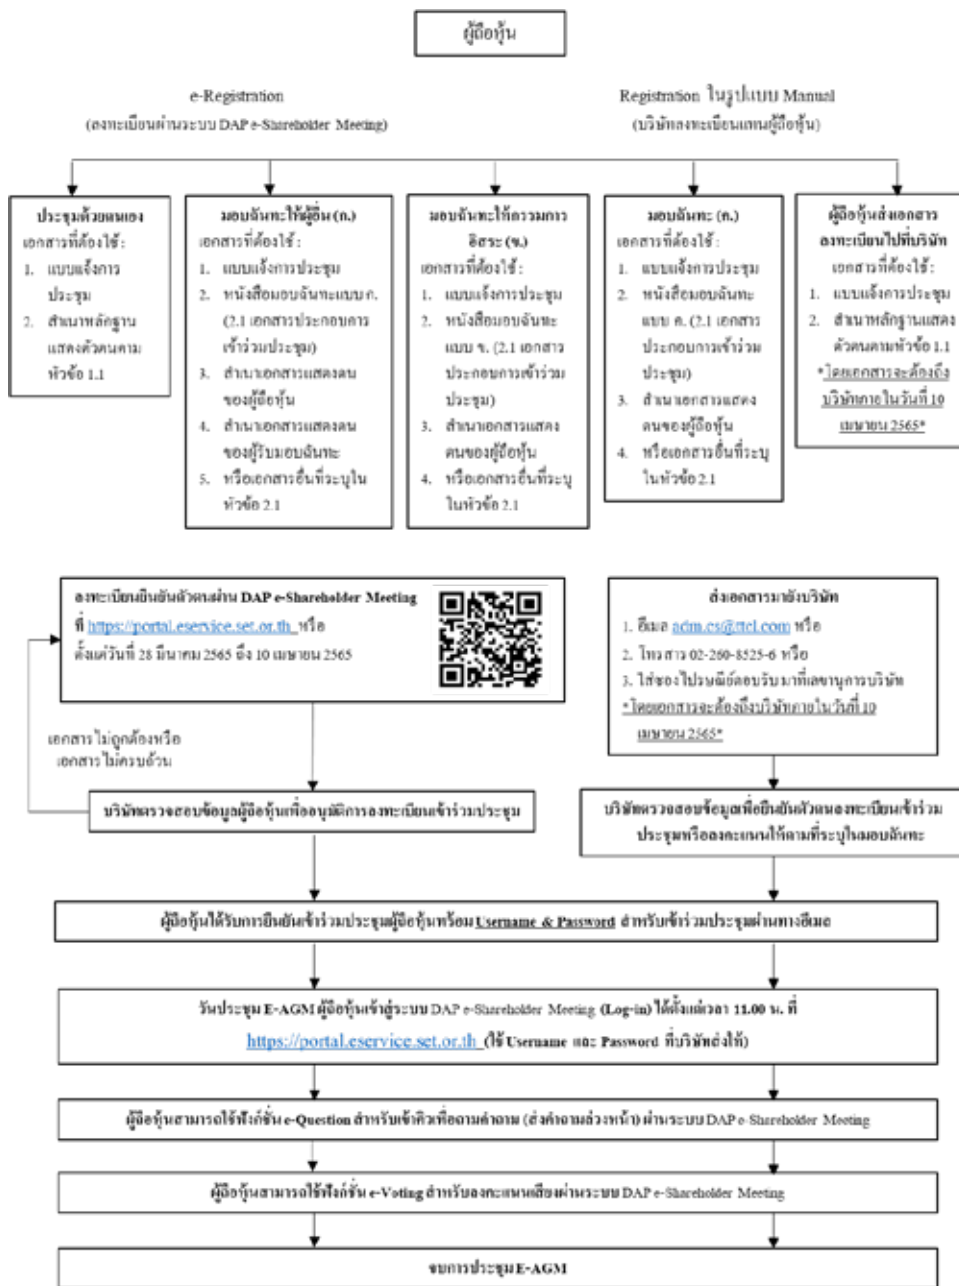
ผู้ถือหุ้น

e-Registration
(ลงทะเบียนผ่านระบบ DAP e-Shareholder Meeting)

Registration ในรูปแบบ Manual
(บริษัทลงทะเบียนแทนผู้ถือหุ้น)

ประชุมด้วยตนเอง
เอกสารที่ต้องใช้:
1. แบบแจ้งการประชุม
2. สำเนาหลักฐานแสดงตัวตนตามหัวข้อ 1.1

มอบฉันทะให้ผู้อื่น (ก.)
เอกสารที่ต้องใช้:
1. แบบแจ้งการประชุม
2. หนังสือมอบฉันทะแบบ ก. (2.1 เอกสารประกอบการเข้าร่วมประชุม)
3. สำเนาเอกสารแสดงตนของผู้ถือหุ้น
4. สำเนาเอกสารแสดงตนของผู้รับมอบฉันทะ
5. หรือเอกสารอื่นที่ระบุในหัวข้อ 2.1

มอบฉันทะให้กรรมการอิสระ (ข.)
เอกสารที่ต้องใช้:
1. แบบแจ้งการประชุม
2. หนังสือมอบฉันทะแบบ ข. (2.1 เอกสารประกอบการเข้าร่วมประชุม)
3. สำเนาเอกสารแสดงตนของผู้ถือหุ้น
4. หรือเอกสารอื่นที่ระบุในหัวข้อ 2.1

มอบฉันทะ (ค.)
เอกสารที่ต้องใช้:
1. แบบแจ้งการประชุม
2. หนังสือมอบฉันทะแบบ ค. (2.1 เอกสารประกอบการเข้าร่วมประชุม)
3. สำเนาเอกสารแสดงตนของผู้ถือหุ้น
4. หรือเอกสารอื่นที่ระบุในหัวข้อ 2.1

ผู้ถือหุ้นส่งเอกสารลงทะเบียนไปที่บริษัท
เอกสารที่ต้องใช้:
1. แบบแจ้งการประชุม
2. สำเนาหลักฐานแสดงตัวตนตามหัวข้อ 1.1
*โดยเอกสารจะต้องถึงบริษัทภายในวันที่ 10 เมษายน 2565*

ลงทะเบียนยืนยันตัวตนผ่าน DAP e-Shareholder Meeting ที่ https://portal.eservice.set.or.th หรือ ตั้งแต่วันที่ 28 มีนาคม 2565 ถึง 10 เมษายน 2565

ส่งเอกสารมายังบริษัท
1. อีเมล adm.cs@ttcl.com หรือ
2. โทรสาร 02-260-8525-6 หรือ
3. ใส่ซองไปรษณีย์ตอบรับมาที่เลขานุการบริษัท
*โดยเอกสารจะต้องถึงบริษัทภายในวันที่ 10 เมษายน 2565*

เอกสารไม่ถูกต้องหรือเอกสารไม่ครบถ้วน

บริษัทตรวจสอบข้อมูลผู้ถือหุ้นเพื่ออนุมัติการลงทะเบียนเข้าร่วมประชุม

บริษัทตรวจสอบข้อมูลเพื่อยืนยันตัวตนลงทะเบียนเข้าร่วมประชุมหรือลงคะแนนให้ตามที่ระบุในมอบฉันทะ

ผู้ถือหุ้นได้รับการยืนยันเข้าร่วมประชุมผู้ถือหุ้นพร้อม Username & Password สำหรับเข้าร่วมประชุมผ่านทางอีเมล

วันประชุม E-AGM ผู้ถือหุ้นเข้าสู่ระบบ DAP e-Shareholder Meeting (Log-in) ได้ตั้งแต่เวลา 11.00 น. ที่ https://portal.eservice.set.or.th (ใช้ Username และ Password ที่บริษัทส่งให้)

ผู้ถือหุ้นสามารถใช้ฟังก์ชั่น e-Question สำหรับเข้าคิวเพื่อถามคำถาม (ส่งคำถามล่วงหน้า) ผ่านระบบ DAP e-Shareholder Meeting

ผู้ถือหุ้นสามารถใช้ฟังก์ชั่น e-Voting สำหรับลงคะแนนเสียงผ่านระบบ DAP e-Shareholder Meeting

จบการประชุม E-AGM